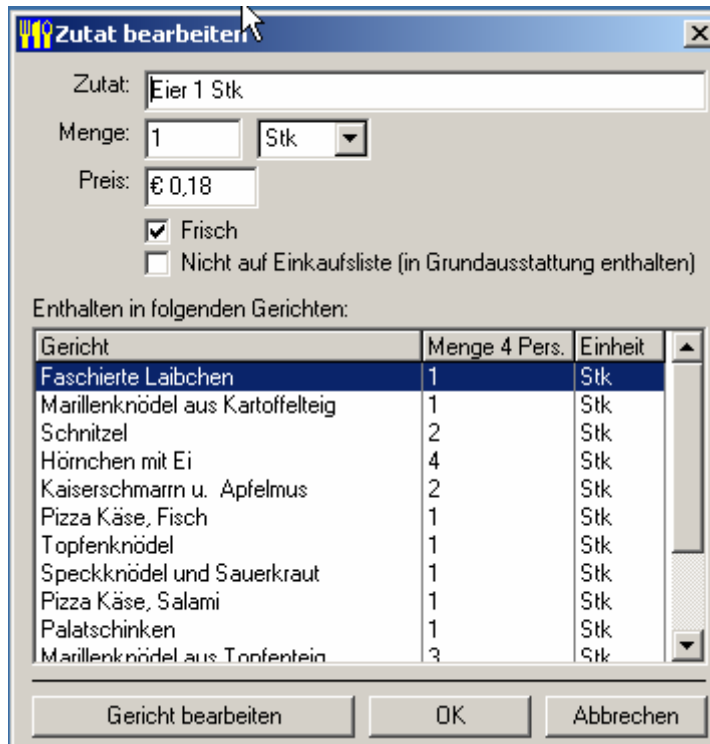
Zutat bearbeiten

Zutat: Eier 1 Stk

Menge: 1 Stk

Preis: € 0,18

Frisch

Nicht auf Einkaufsliste (in Grundausstattung enthalten)

Enthalten in folgenden Gerichten:

| Gericht | Menge 4 Pers. | Einheit |
|---|---|---|
| Faschierte Laibchen | 1 | Stk |
| Marillenknödel aus Kartoffelteig | 1 | Stk |
| Schnitzel | 2 | Stk |
| Hörnchen mit Ei | 4 | Stk |
| Kaiserschmarrn u. Apfelmus | 2 | Stk |
| Pizza Käse, Fisch | 1 | Stk |
| Topfenknödel | 1 | Stk |
| Speckknödel und Sauerkraut | 1 | Stk |
| Pizza Käse, Salami | 1 | Stk |
| Palatschinken | 1 | Stk |
| Marillenknödel aus Topfenteig | 3 | Stk |

Gericht bearbeiten

OK

Abbrechen